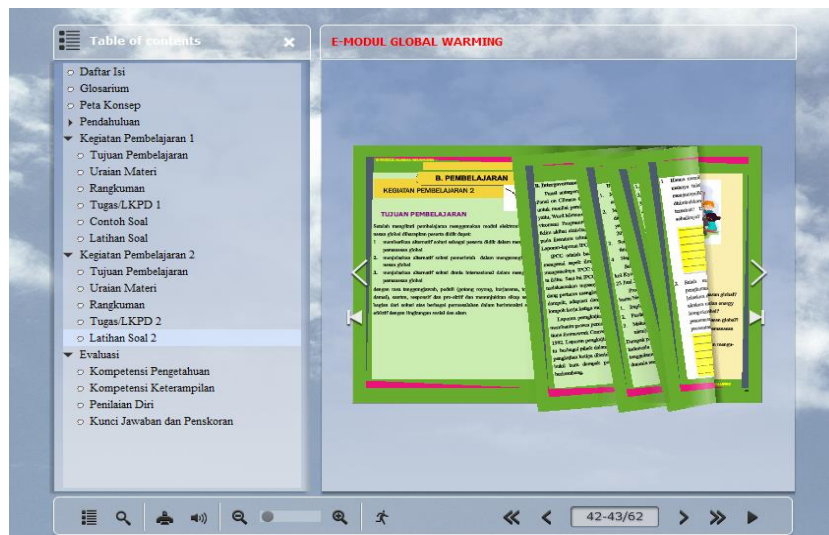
Table of contents

Daftar Isi
Glosarium
Peta Konsep
Pendahuluan
Kegiatan Pembelajaran 1
Tujuan Pembelajaran
Uraian Materi
Rangkuman
Tugas/LKPD 1
Contoh Soal
Latihan Soal
Kegiatan Pembelajaran 2
Tujuan Pembelajaran
Uraian Materi
Rangkuman
Tugas/LKPD 2
Latihan Soal 2
Evaluasi
Kompetensi Pengetahuan
Kompetensi Keterampilan
Penilaian Diri
Kunci Jawaban dan Penskoran

E-MODUL GLOBAL WARMING

B. PEMBELAJARAN
KEGIATAN PEMBELAJARAN 2

TUJUAN PEMBELAJARAN

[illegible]

42-43/62